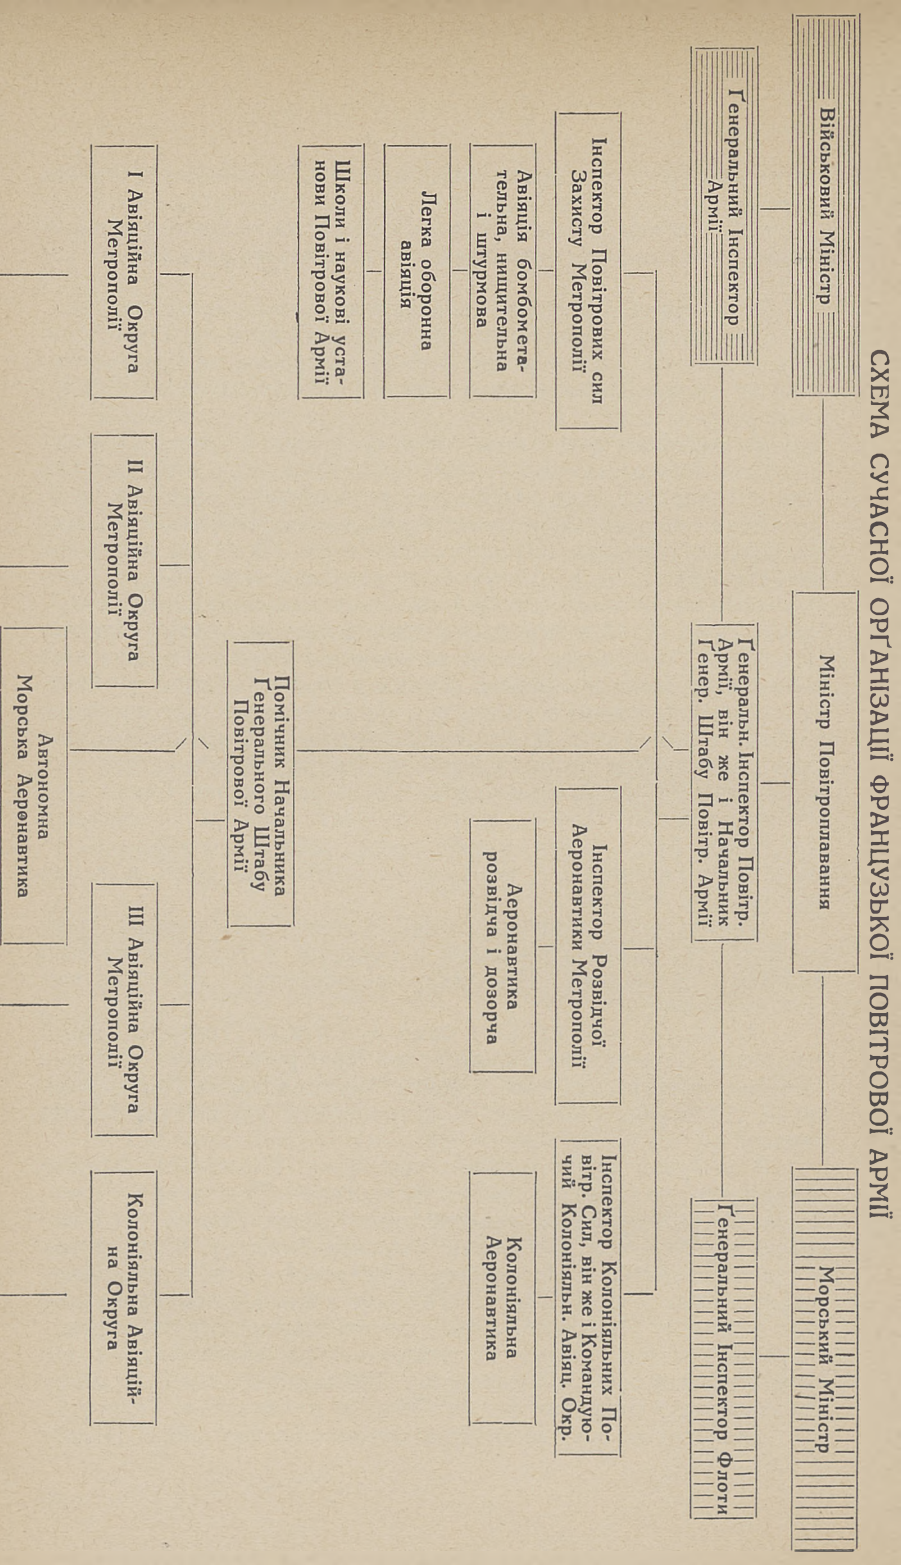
СХЕМА СУЧАСНОЇ ОРҐАНІЗАЦІЇ ФРАНЦУЗЬКОЇ ПОВІТРОВОЇ АРМІЇ

Військовий Міністр

Міністр Повітроплавання

Морський Міністр

Ґенеральний Інспектор Армії

Ґенеральн. Інспектор Повітр. Армії, він же і Начальник Ґенер. Штабу Повітр. Армії

Ґенеральний Інспектор Флоти

Інспектор Повітрових сил Захисту Метрополії

Авіяція бомбометательна, нищительна і штурмова

Легка оборонна авіяція

Школи і наукові установи Повітрової Армії

Інспектор Розвідчої Аеронавтики Метрополії

Аеронавтика розвідча і дозорча

Інспектор Колоніяльних Повітр. Сил, він же і Командуючий Колоніяльн. Авіяц. Окр.

Колоніяльна Аеронавтика

Помічник Начальника Ґенерального Штабу Повітрової Армії

І Авіяційна Округа Метрополії

ІІ Авіяційна Округа Метрополії

Автономна Морська Аеронавтика

ІІІ Авіяційна Округа Метрополії

Колоніяльна Авіяційна Округа